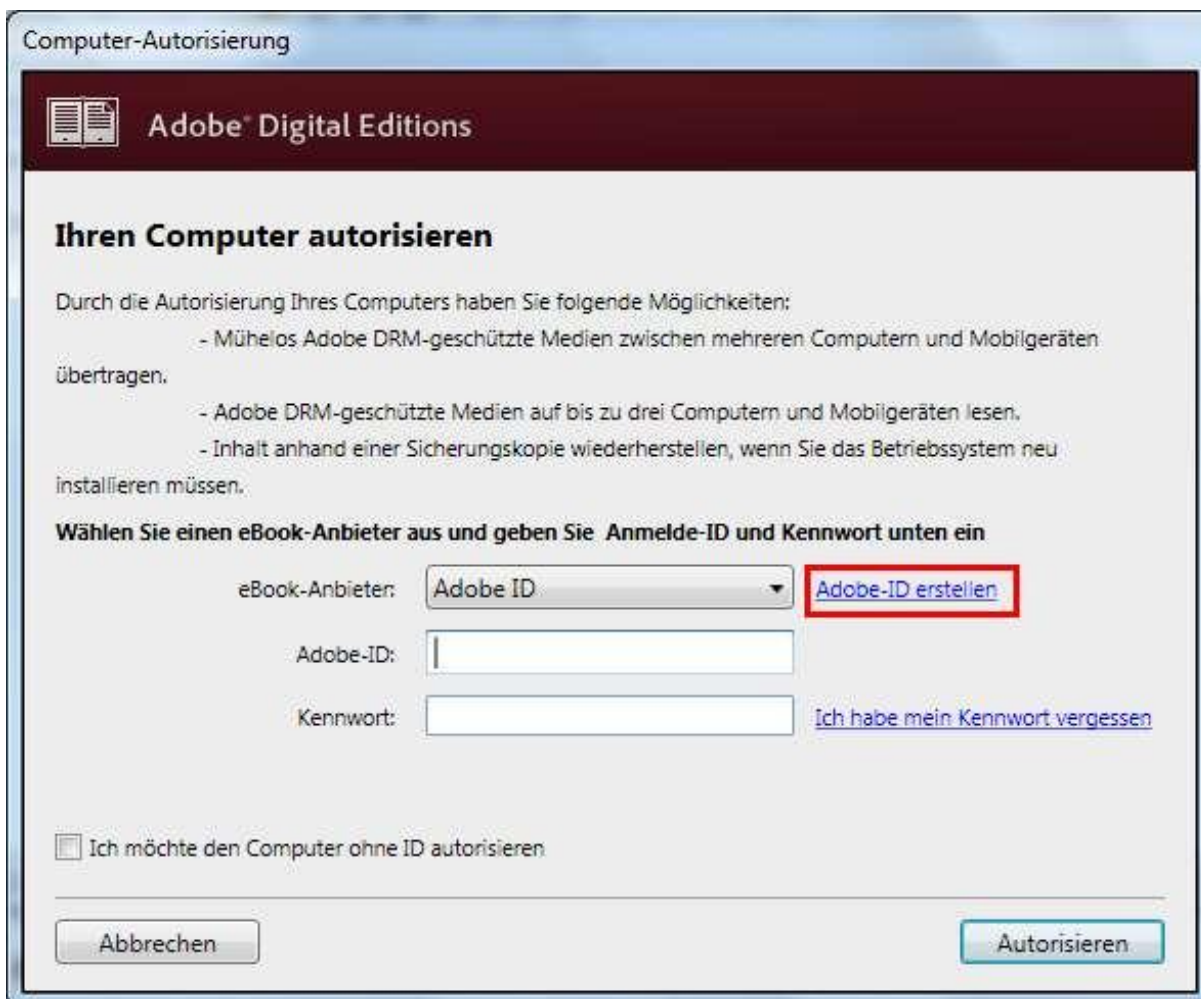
Computer-Autorisierung

Adobe® Digital Editions

Ihren Computer autorisieren

Durch die Autorisierung Ihres Computers haben Sie folgende Möglichkeiten:

- Mühelos Adobe DRM-geschützte Medien zwischen mehreren Computern und Mobilgeräten übertragen.

- Adobe DRM-geschützte Medien auf bis zu drei Computern und Mobilgeräten lesen.

- Inhalt anhand einer Sicherungskopie wiederherstellen, wenn Sie das Betriebssystem neu installieren müssen.

Wählen Sie einen eBook-Anbieter aus und geben Sie Anmelde-ID und Kennwort unten ein

eBook-Anbieter: Adobe ID

Adobe-ID erstellen

Adobe-ID:

Kennwort:

Ich habe mein Kennwort vergessen

Ich möchte den Computer ohne ID autorisieren

Abbrechen

Autorisieren